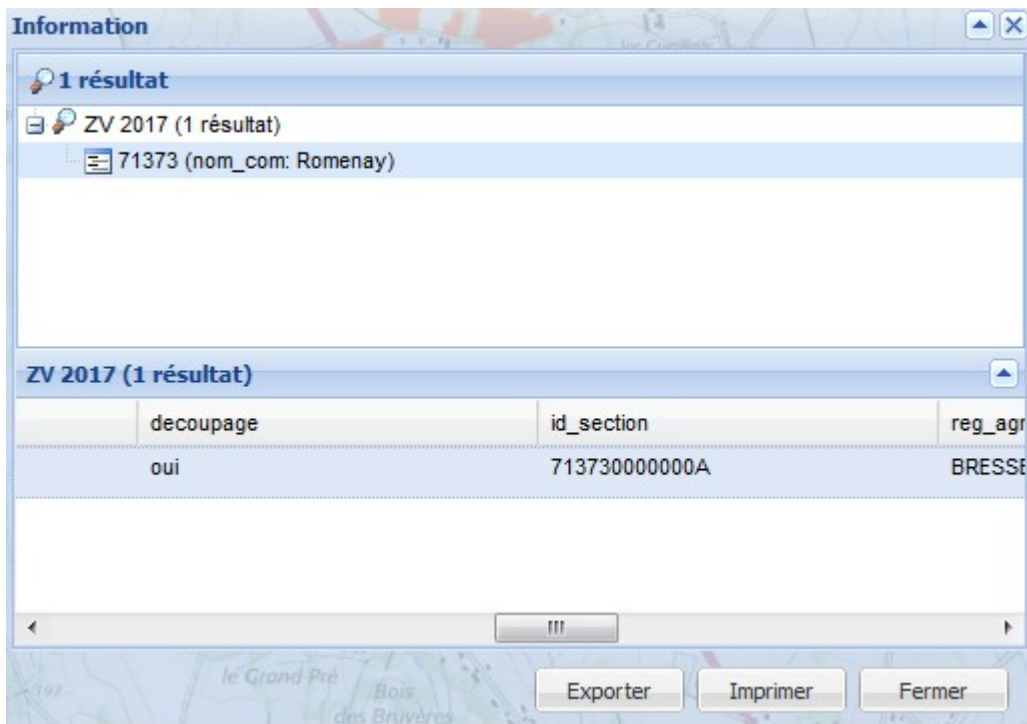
Information

1 résultat

ZV 2017 (1 résultat)

71373 (nom_com: Romenay)

ZV 2017 (1 résultat)

| | decoupage | id_section | reg_agr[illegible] |
|---|---|---|---|
| | oui | 713730000000A | BRESS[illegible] |

le Grand Pré

Bois des Bruyères

Exporter

Imprimer

Fermer